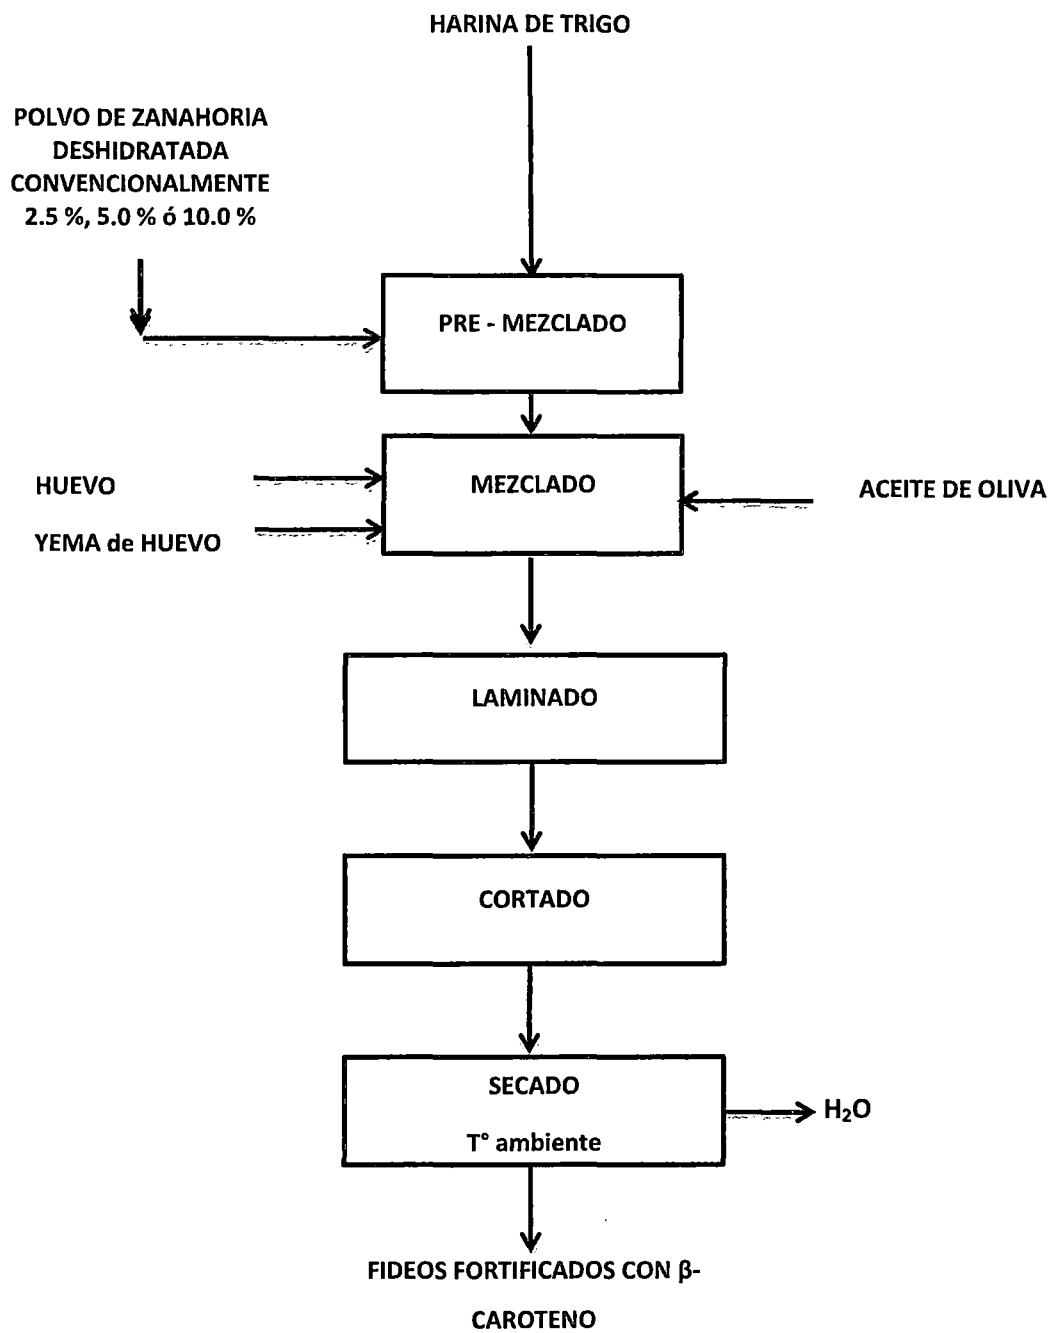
HARINA DE TRIGO

POLVO DE ZANAHORIA DESHIDRATADA CONVENCIONALMENTE 2.5 %, 5.0 % ó 10.0 %

PRE - MEZCLADO

HUEVO

YEMA de HUEVO

MEZCLADO

ACEITE DE OLIVA

LAMINADO

CORTADO

SECADO

T° ambiente

$H_2O$

FIDEOS FORTIFICADOS CON β-CAROTENO